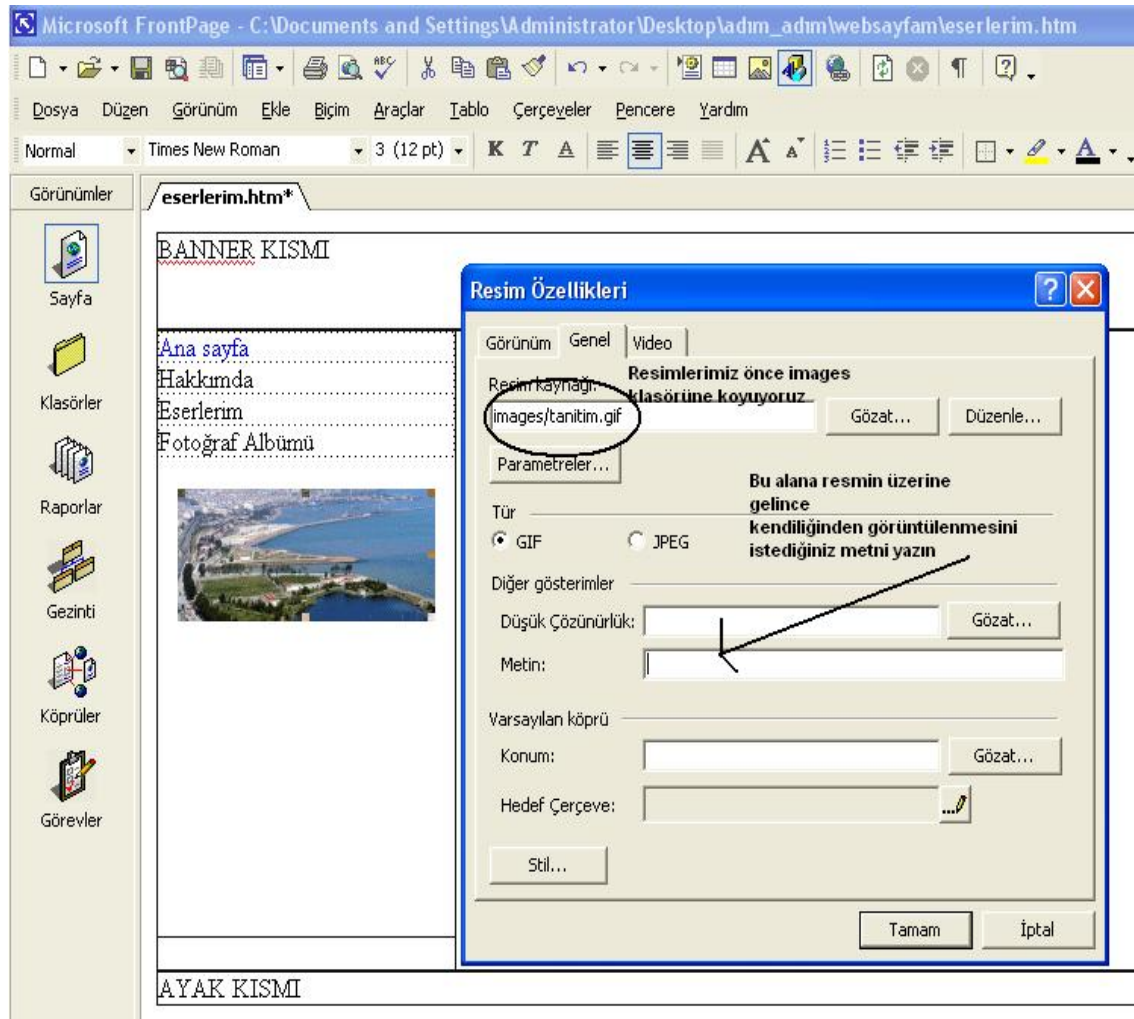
Microsoft FrontPage - C:\Documents and Settings\Administrator\Desktop\adım_adım\websayfam\eserlerim.htm

Dosya Düzen Görünüm Ekle Biçim Araçlar Tablo Çerçeveler Pencere Yardım

Normal Times New Roman 3 (12 pt) K T A

Görünümler

eserlerim.htm*

Sayfa

Klasörler

Raporlar

Gezinti

Köprüler

Görevler

BANNER KISMI

Ana sayfa
Hakkımda
Eserlerim
Fotoğraf Albümü

AYAK KISMI

Resim Özellikleri

Görünüm Genel Video

Resim kaynağı:

Resimlerimiz önce images klasörüne koyuyoruz

images/tanitim.gif

Gözat...

Düzenle...

Parametreler...

Bu alana resmin üzerine gelince kendiliğinden görüntülenmesini istediğiniz metni yazın

Tür

GIF

JPEG

Diğer gösterimler

Düşük Çözünürlük:

Gözat...

Metin:

Varsayılan köprü

Konum:

Gözat...

Hedef Çerçeve:

Stil...

Tamam

İptal